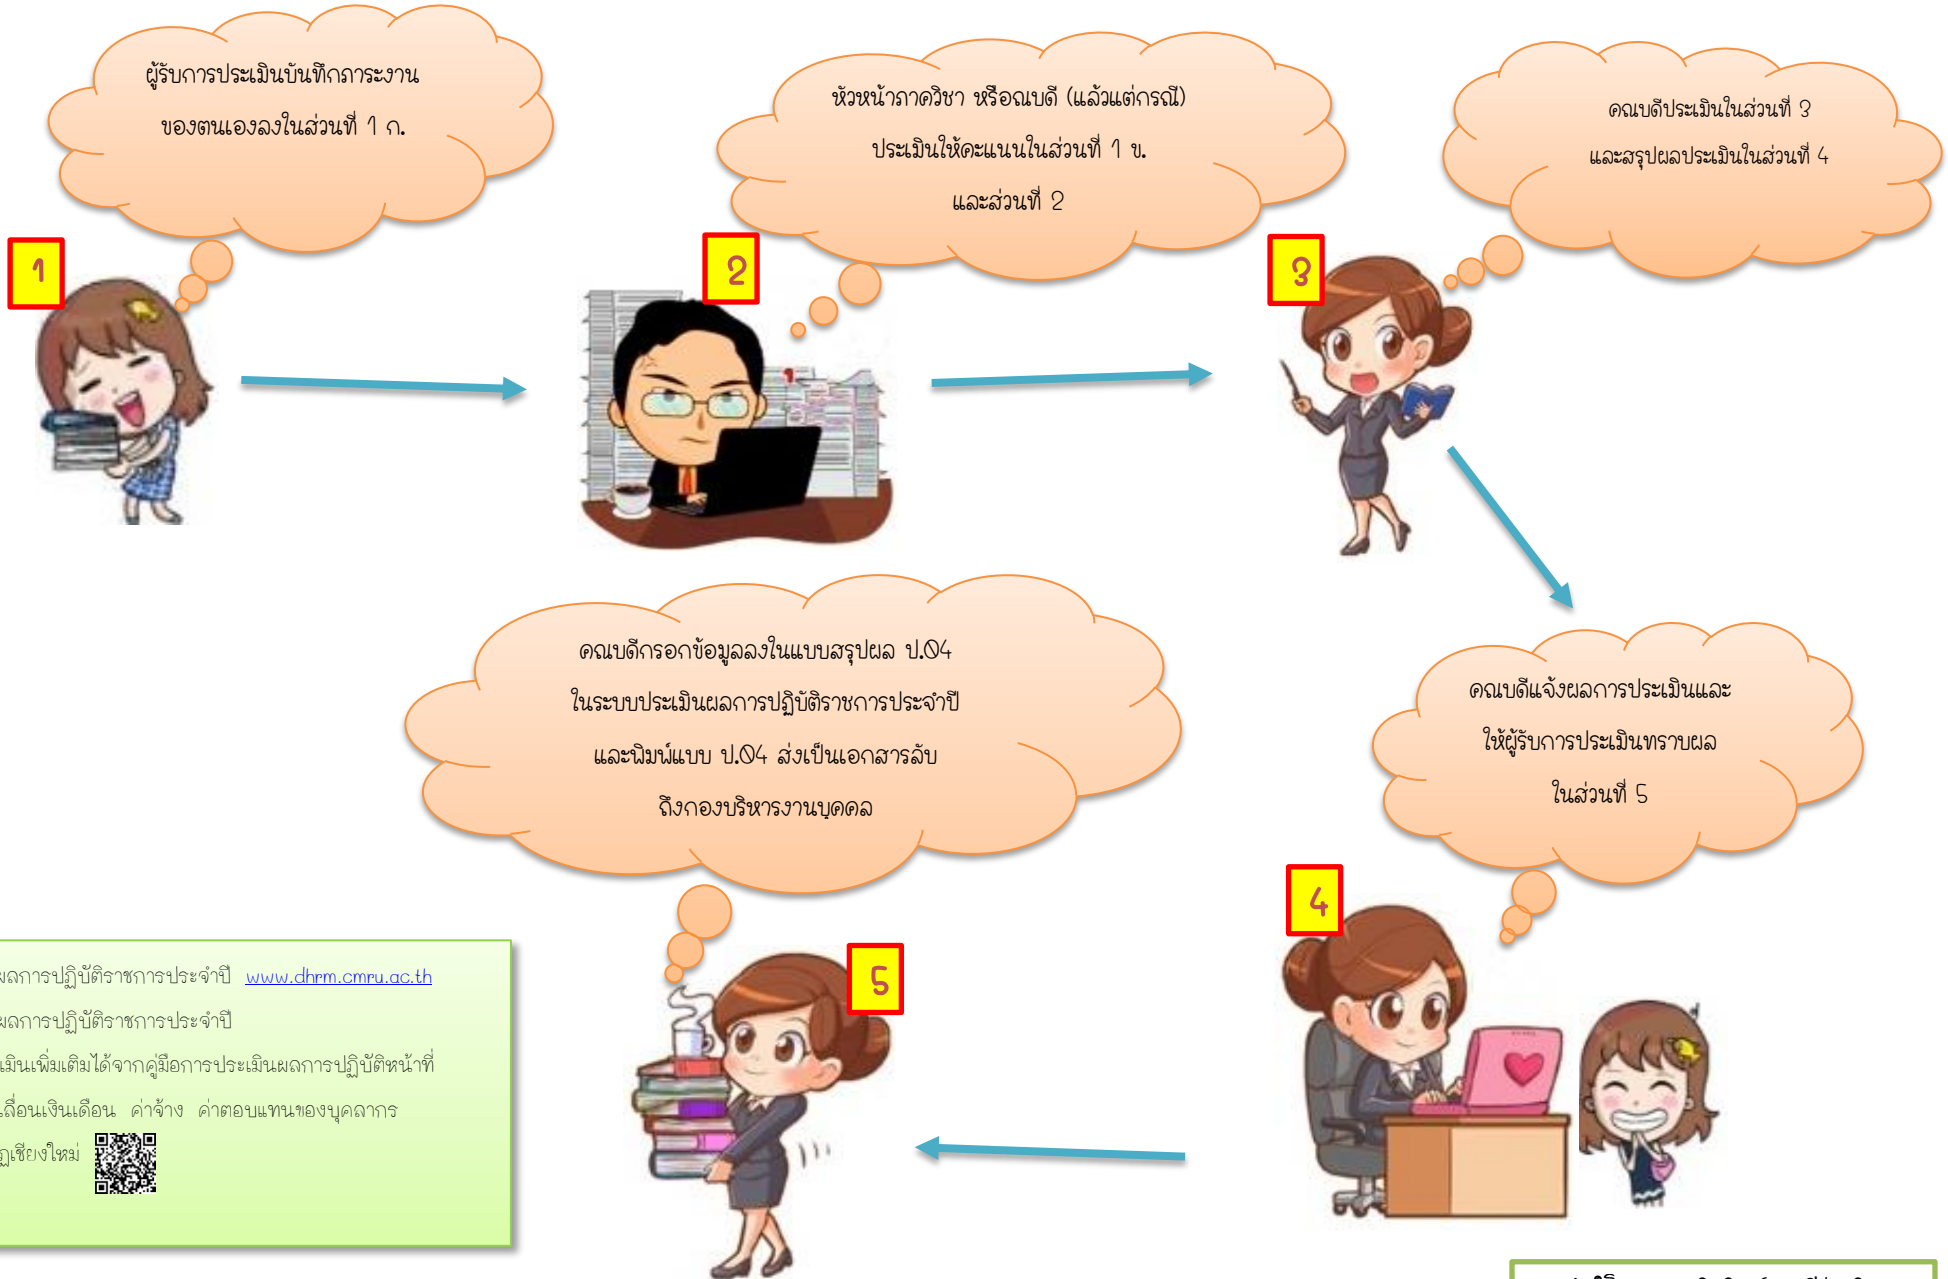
ผู้รับการประเมินบันทึกภาระงาน ของตนเองลงในส่วนที่ 1 ก.

1

หัวหน้าภาควิชา หรือคณบดี (แล้วแต่กรณี) ประเมินให้คะแนนในส่วนที่ 1 ข. และส่วนที่ 2

2

คณบดีประเมินในส่วนที่ 3 และสรุปผลประเมินในส่วนที่ 4

3

คณบดีกรอกข้อมูลลงในแบบสรุปผล ป.04 ในระบบประเมินผลการปฏิบัติราชการประจำปี และพิมพ์แบบ ป.04 ส่งเป็นเอกสารลับ ถึงกองบริหารงานบุคคล

คณบดีแจ้งผลการประเมินและ ให้ผู้รับการประเมินทราบผล ในส่วนที่ 5

4

5

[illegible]ผลการปฏิบัติราชการประจำปี www.dhrm.cmru.ac.th
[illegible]ผลการปฏิบัติราชการประจำปี
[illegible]เมินเพิ่มเติมได้จากคู่มือการประเมินผลการปฏิบัติหน้าที่
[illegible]เลื่อนเงินเดือน ค่าจ้าง ค่าตอบแทนของบุคลากร
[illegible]ฏเชียงใหม่

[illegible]